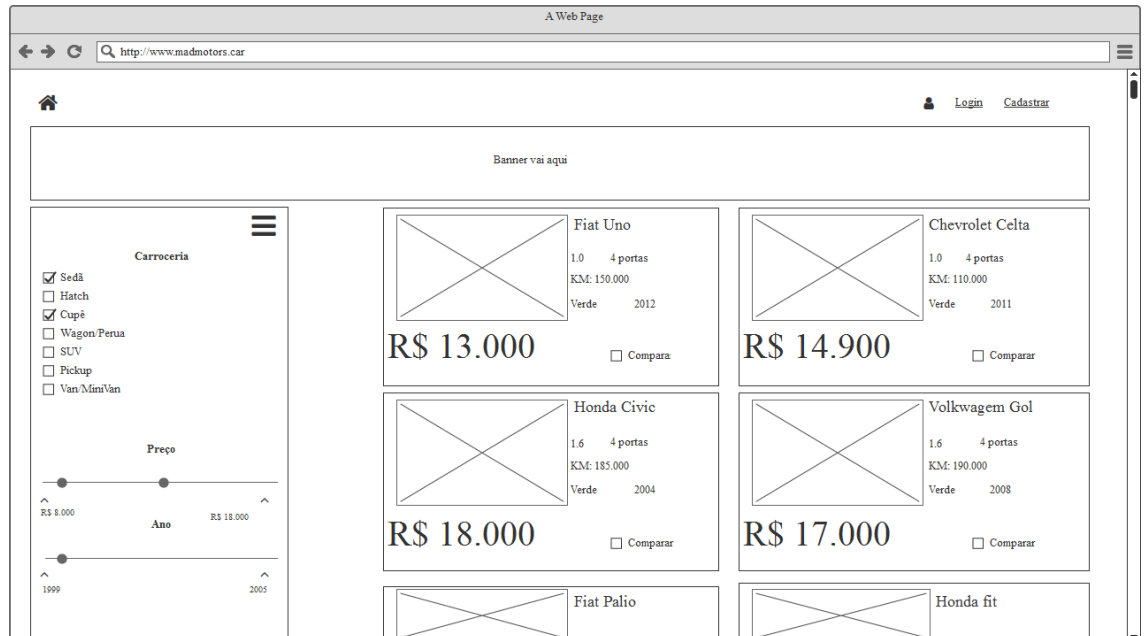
A Web Page

http://www.madmotors.car

Login Cadastrar

Banner vai aqui

Carroceria
Sedã
Hatch
Cupê
Wagon/Perua
SUV
Pickup
Van/MiniVan

Preço

R$ 8.000

R$ 18.000

Ano

1999

2005

Fiat Uno
1.0 4 portas
KM: 150.000
Verde 2012
R$ 13.000
Comparar

Chevrolet Celta
1.0 4 portas
KM: 110.000
Verde 2011
R$ 14.900
Comparar

Honda Civic
1.6 4 portas
KM: 185.000
Verde 2004
R$ 18.000
Comparar

Volkwagem Gol
1.6 4 portas
KM: 190.000
Verde 2008
R$ 17.000
Comparar

Fiat Palio

Honda fit